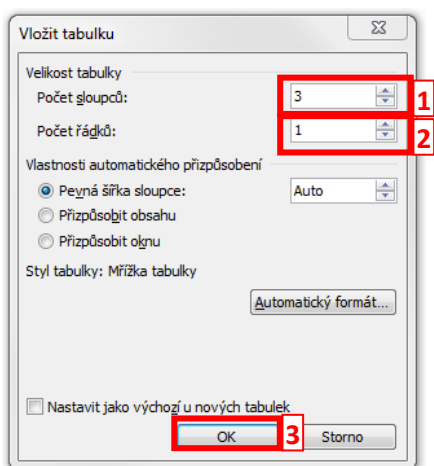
Vložit tabulku

Velikost tabulky
Počet sloupců: 3
Počet řádků: 1

Vlastnosti automatického přizpůsobení
Pevná šířka sloupce: Auto
Přizpůsobit obsahu
Přizpůsobit oknu

Styl tabulky: Mřížka tabulky

Automatický formát...

Nastavit jako výchozí u nových tabulek

OK
Storno

1
2
3